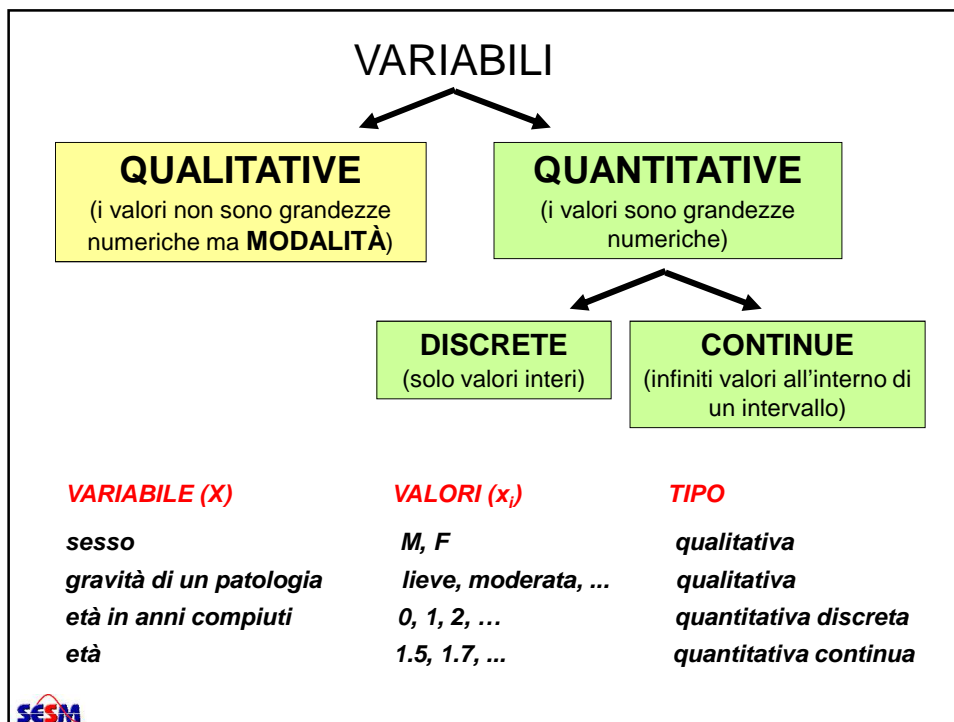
VARIABILI

QUALITATIVE
(i valori non sono grandezze numeriche ma MODALITÀ)

QUANTITATIVE
(i valori sono grandezze numeriche)

DISCRETE
(solo valori interi)

CONTINUE
(infiniti valori all'interno di un intervallo)

| VARIABILE (X) | VALORI ($x_i$) | TIPO |
|---|---|---|
| sesso | M, F | qualitativa |
| gravità di un patologia | lieve, moderata, ... | qualitativa |
| età in anni compiuti | 0, 1, 2, … | quantitativa discreta |
| età | 1.5, 1.7, ... | quantitativa continua |

SESM